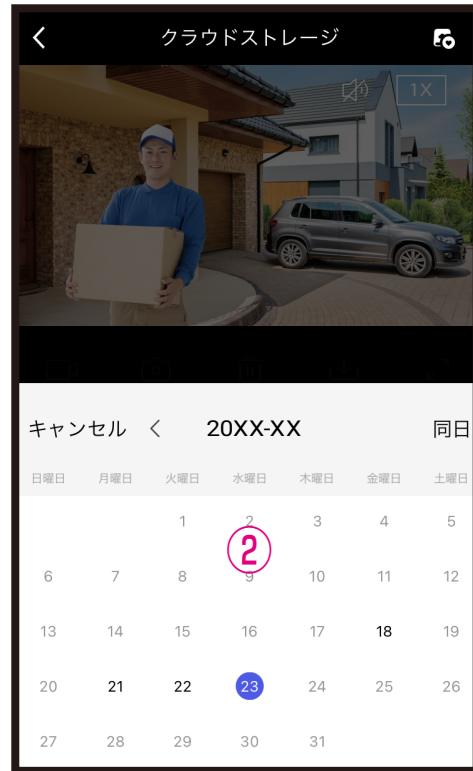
クラウドストレージ

1X

キャンセル　<　20XX-XX　同日

| 日曜日 | 月曜日 | 火曜日 | 水曜日 | 木曜日 | 金曜日 | 土曜日 |
|---|---|---|---|---|---|---|
| | | 1 | 2 | 3 | 4 | 5 |
| 6 | 7 | 8 | 9 | 10 | 11 | 12 |
| 13 | 14 | 15 | 16 | 17 | 18 | 19 |
| 20 | 21 | 22 | 23 | 24 | 25 | 26 |
| 27 | 28 | 29 | 30 | 31 | | |

②